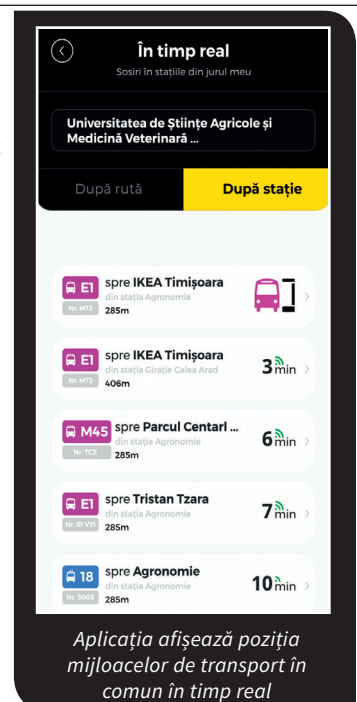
În timp real
Sosiri în stațiile din jurul meu

Universitatea de Științe Agricole și Medicină Veterinară ...

După rută
După stație

E1 Nr. MTJ spre IKEA Timișoara din stația Agronomie 285m

E1 Nr. MTJ spre IKEA Timișoara din stația Girație Calea Arad 406m 3 min

M45 Nr. TCZ spre Parcul Centarl ... din stația Agronomie 285m 6 min

E1 Nr. 01 VVI spre Tristan Tzara din stația Agronomie 285m 7 min

18 Nr. 3003 spre Agronomie din stația Agronomie 285m 10 min

Aplicația afișează poziția mijloacelor de transport în comun în timp real